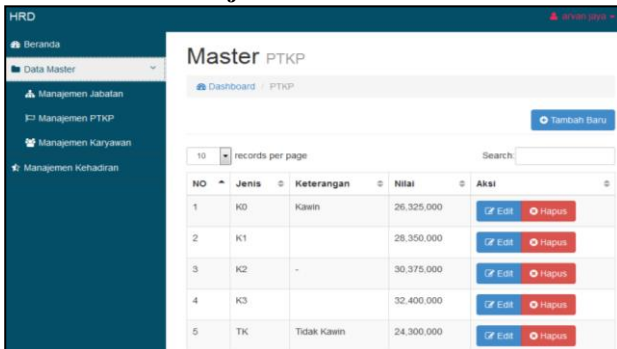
HRD

arvan jaya

Beranda

Data Master

Manajemen Jabatan

Manajemen PTKP

Manajemen Karyawan

Manajemen Kehadiran

Master PTKP

Dashboard / PTKP

Tambah Baru

10 records per page

Search:

| NO | Jenis | Keterangan | Nilai | Aksi |
|---|---|---|---|---|
| 1 | K0 | Kawin | 26,325,000 | Edit Hapus |
| 2 | K1 | | 28,350,000 | Edit Hapus |
| 3 | K2 | - | 30,375,000 | Edit Hapus |
| 4 | K3 | | 32,400,000 | Edit Hapus |
| 5 | TK | Tidak Kawin | 24,300,000 | Edit Hapus |